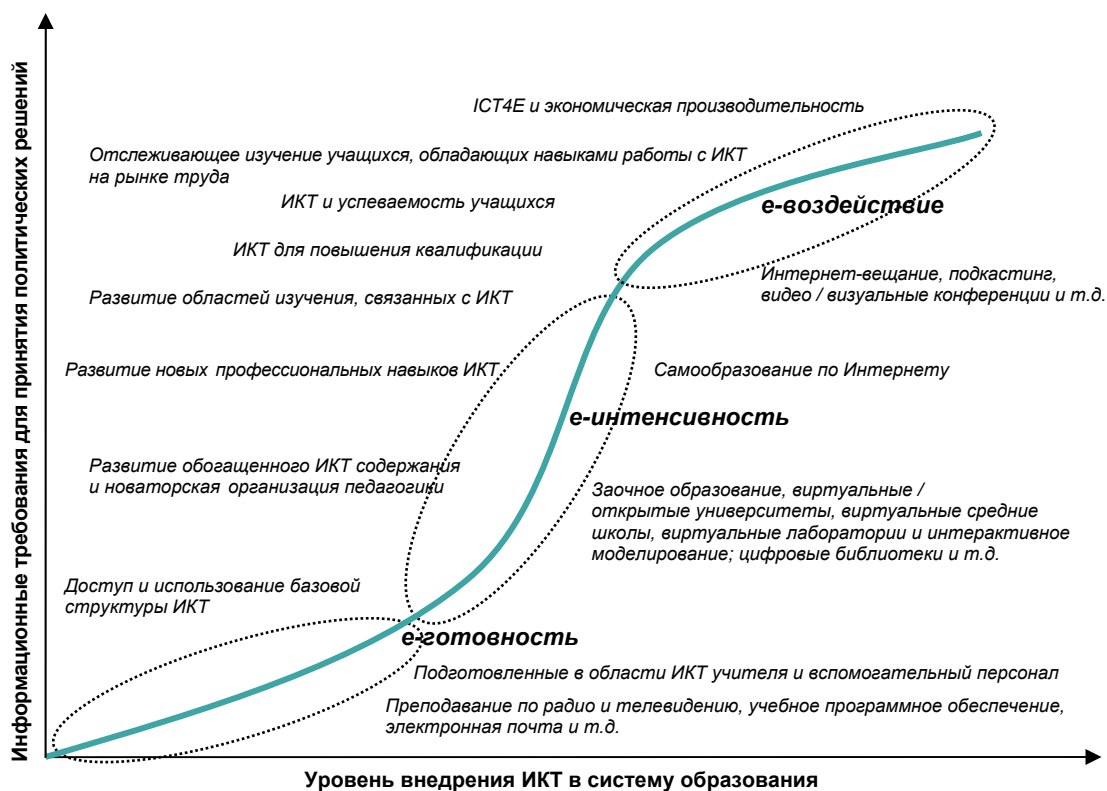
Информационные требования для принятия политических решений

ICT4E и экономическая производительность

Отслеживающее изучение учащихся, обладающих навыками работы с ИКТ на рынке труда

ИКТ и успеваемость учащихся

ИКТ для повышения квалификации

Развитие областей изучения, связанных с ИКТ

Развитие новых профессиональных навыков ИКТ

Развитие обогащенного ИКТ содержания и новаторская организация педагогики

Доступ и использование базовой структуры ИКТ

е-воздействие

Интернет-вещание, подкастинг, видео / визуальные конференции и т.д.

Самообразование по Интернету

е-интенсивность

Заочное образование, виртуальные / открытые университеты, виртуальные средние школы, виртуальные лаборатории и интерактивное моделирование; цифровые библиотеки и т.д.

е-готовность

Подготовленные в области ИКТ учителя и вспомогательный персонал

Преподавание по радио и телевидению, учебное программное обеспечение, электронная почта и т.д.

Уровень внедрения ИКТ в систему образования